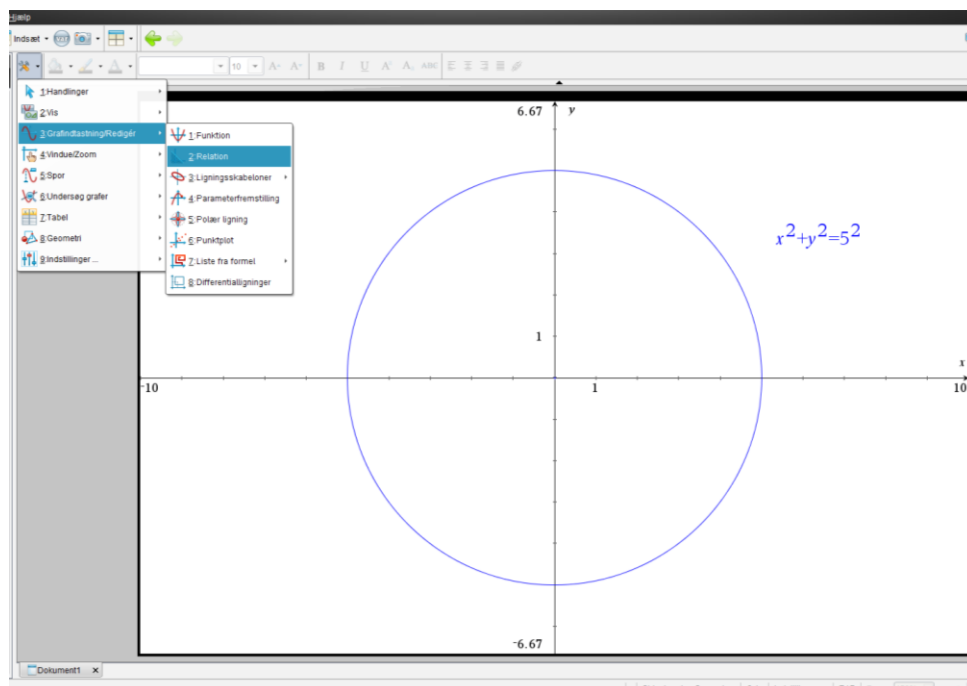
Hjælp

Indsæt

10

1:Handlinger
2:Vis
3:Grafindtastning/Redigér
4:Vindue/Zoom
5:Spor
6:Undersøg grafer
7:Tabel
8:Geometri
9:Indstillinger ...

1:Funktion
2:Relation
3:Ligningsskabeloner
4:Parameterfremstilling
5:Polær ligning
6:Punktplot
7:Liste fra formel
8:Differentialligninger

6.67
y
$x^2+y^2=5^2$
1
x
-10
1
10
-6.67

Dokument1